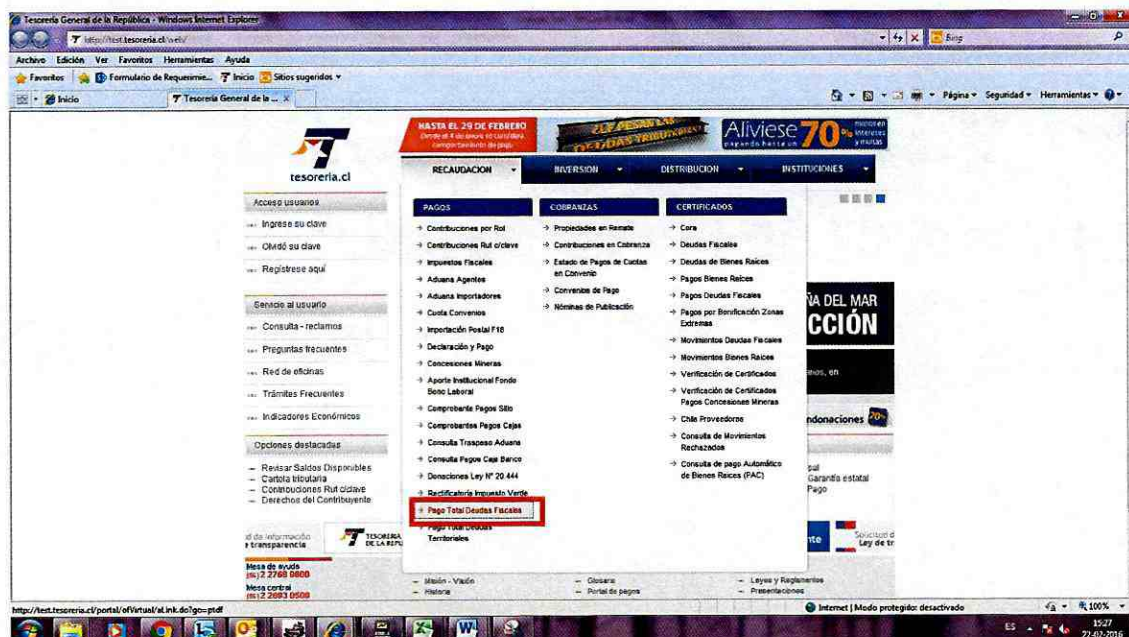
Tesorería General de la República - Windows Internet Explorer
http://test.tesoreria.cl/web/
Bing
Archivo Edición Ver Favoritos Herramientas Ayuda
Favoritos Formulario de Requerimie... Inicio Sitios sugeridos
Inicio Tesorería General de la ...
Página Seguridad Herramientas

tesoreria.cl

HASTA EL 29 DE FEBRERO
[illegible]
DEUDAS TRIBUTARIAS
Alivíese 70%
RECAUDACION INVERSION DISTRIBUCION INSTITUCIONES

Acceso usuarios
Ingrese su clave
Olvidó su clave
Regístrese aquí

Servicio al usuario
Consulta - reclamos
Preguntas frecuentes
Red de oficinas
Trámites Frecuentes
Indicadores Económicos

Opciones destacadas
Revisar Saldos Disponibles
Cartola tributaria
Contribuciones Rut c/clave
Derechos del Contribuyente

PAGOS
Contribuciones por Rol
Contribuciones Rut c/clave
Impuestos Fiscales
Aduana Agentes
Aduana Importadores
Cuota Convenios
Importación Postal F16
Declaración y Pago
Concesiones Mineras
Aporte Institucional Fondo Bono Laboral
Comprobante Pagos Sitio
Comprobantes Pagos Cajas
Consulta Traspaso Aduana
Consulta Pagos Caja Banco
Donaciones Ley N° 20.444
Rectificatoria Impuesto Verde
Pago Total Deudas Fiscales
Pago Total Deudas Territoriales

COBRANZAS
Propiedades en Remate
Contribuciones en Cobranza
Estado de Pagos de Cuotas en Convenio
Convenios de Pago
Nóminas de Publicación

CERTIFICADOS
Cora
Deudas Fiscales
Deudas de Bienes Raíces
Pagos Bienes Raíces
Pagos Deudas Fiscales
Pagos por Bonificación Zonas Extremas
Movimientos Deudas Fiscales
Movimientos Bienes Raíces
Verificación de Certificados
Verificación de Certificados Pagos Concesiones Mineras
Chile Proveedores
Consulta de Movimientos Rechazados
Consulta de pago Automático de Bienes Raíces (PAC)

ÑA DEL MAR
CCIÓN
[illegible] en
donaciones
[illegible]
Garantía estatal
Pago
nte
Solicitud d
Ley de tr

d de información
transparencia
TESORERIA DE LA REPU
Mesa de ayuda
(2) 2768 0800
Mesa central
(2) 2693 0500

Misión - Visión
Historia
Glosario
Portal de pagos
Leyes y Reglamentos
Presentaciones

http://test.tesoreria.cl/portal/ofVirtual/al.ink.do?go=ptdf
Internet | Modo protegido: desactivado
100%
ES
15:27
22-02-2016